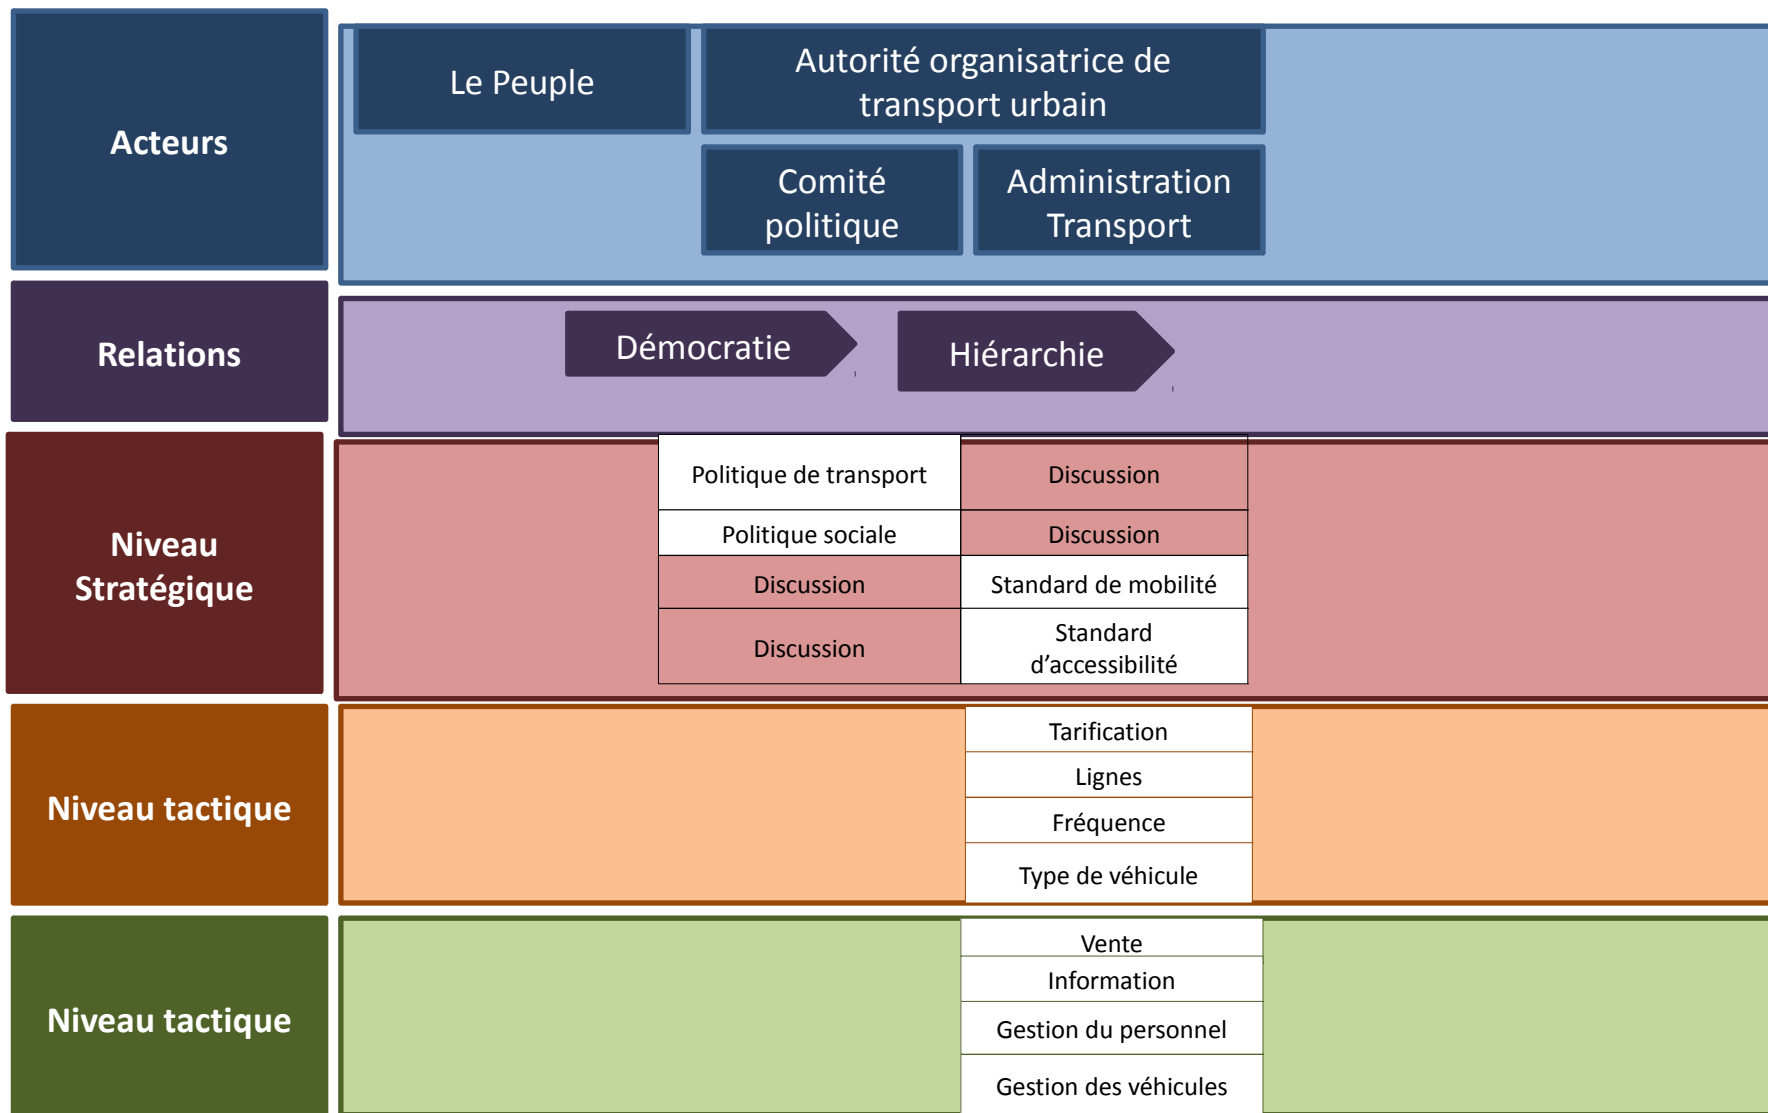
Acteurs

Le Peuple

Autorité organisatrice de transport urbain

Comité politique

Administration Transport

Relations

Démocratie

Hiérarchie

Niveau Stratégique

| Politique de transport | Discussion |
|---|---|
| Politique sociale | Discussion |
| Discussion | Standard de mobilité |
| Discussion | Standard d'accessibilité |

Niveau tactique

Tarification
Lignes
Fréquence
Type de véhicule

Niveau tactique

Vente
Information
Gestion du personnel
Gestion des véhicules